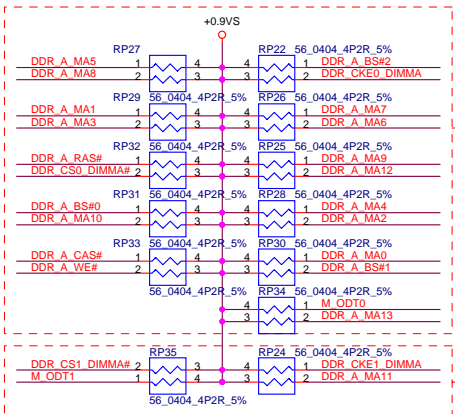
+0.9VS

RP27
DDR_A_MA5 1 4
DDR_A_MA8 2 3

RP22 56_0404_4P2R_5%
4 1 DDR_A_BS#2
3 2 DDR_CKE0_DIMMA

RP29 56_0404_4P2R_5%
DDR_A_MA1 1 4
DDR_A_MA3 2 3

RP26 56_0404_4P2R_5%
4 1 DDR_A_MA7
3 2 DDR_A_MA6

RP32 56_0404_4P2R_5%
DDR_A_RAS# 1 4
DDR_CS0_DIMMA# 2 3

RP25 56_0404_4P2R_5%
4 1 DDR_A_MA9
3 2 DDR_A_MA12

RP31 56_0404_4P2R_5%
DDR_A_BS#0 1 4
DDR_A_MA10 2 3

RP28 56_0404_4P2R_5%
4 1 DDR_A_MA4
3 2 DDR_A_MA2

RP33 56_0404_4P2R_5%
DDR_A_CAS# 1 4
DDR_A_WE# 2 3

RP30 56_0404_4P2R_5%
4 1 DDR_A_MA0
3 2 DDR_A_BS#1

56_0404_4P2R_5%

RP34 56_0404_4P2R_5%
4 1 M_ODT0
3 2 DDR_A_MA13

RP35
DDR_CS1_DIMMA# 2 3
M_ODT1 1 4

RP24 56_0404_4P2R_5%
3 2 DDR_CKE1_DIMMA
4 1 DDR_A_MA11

56_0404_4P2R_5%